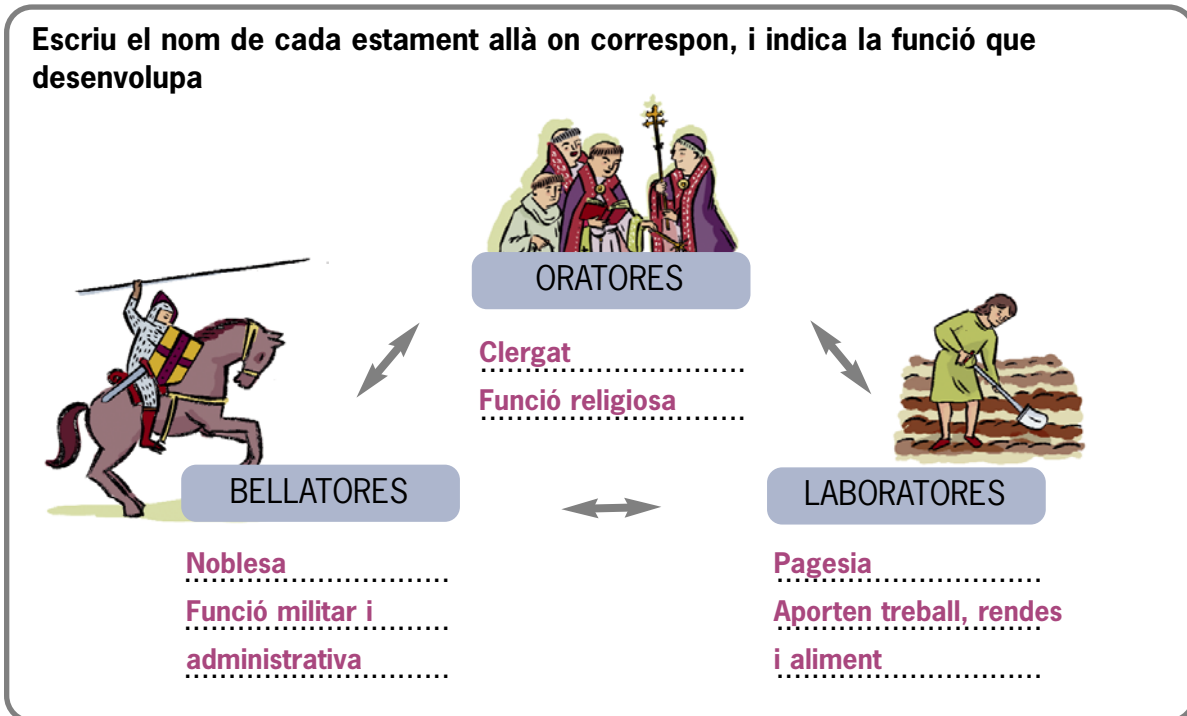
Escriu el nom de cada estament allà on correspon, i indica la funció que desenvolupa

ORATORES

Clergat

Funció religiosa

BELLATORES

Noblesa

Funció militar i administrativa

LABORATORES

Pagesia

Aporten treball, rendes i aliment